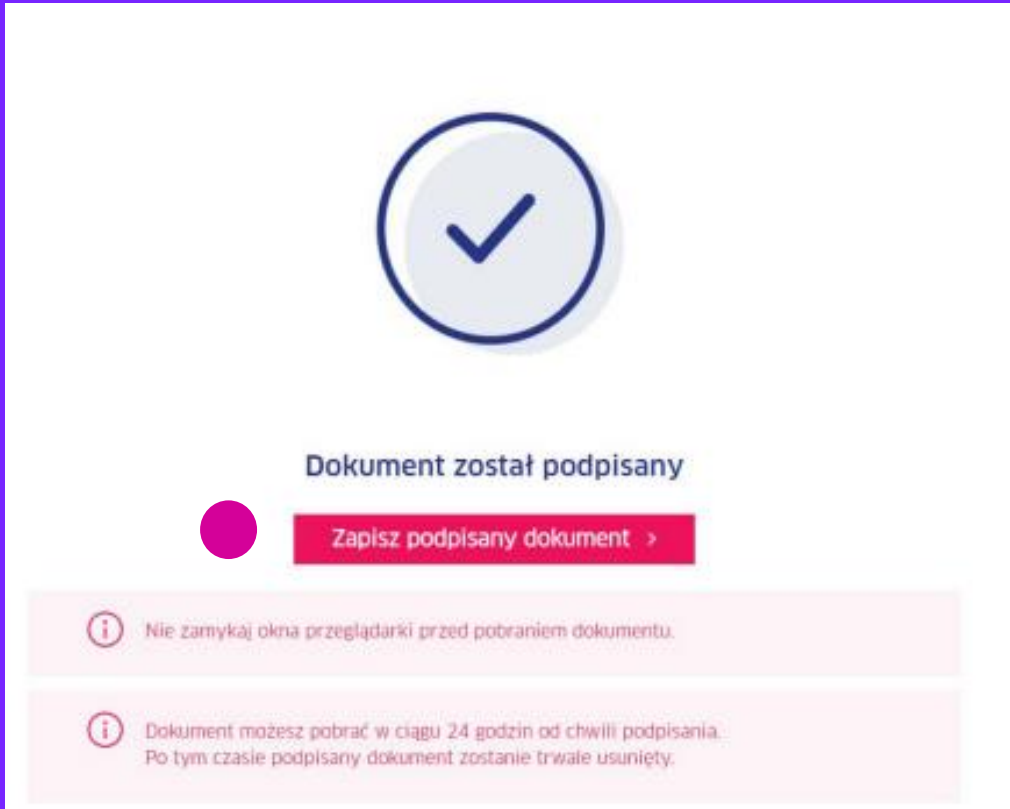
Dokument został podpisany

Zapisz podpisany dokument >

Nie zamykaj okna przeglądarki przed pobraniem dokumentu.

Dokument możesz pobrać w ciągu 24 godzin od chwili podpisania.
Po tym czasie podpisany dokument zostanie trwale usunięty.